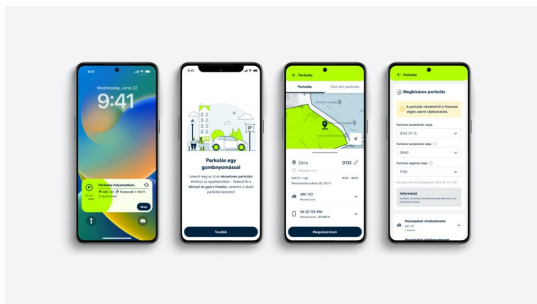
Wednesday, June 22
9:41
Parkolás folyamatban
Stop

Parkolás egy gombnyomással
Tovább

Parkolás
Parkolás
Zóna
ABC 123
06:30:20 Min
Megváltozom

Parkolás
Megkezdem parkolás
Parkolás kezdetének napja
2023.10.12.
Parkolás kezdetének ideje
09:40
Parkolás végének ideje
17:00
Információ
Rendszámok
ABC 123